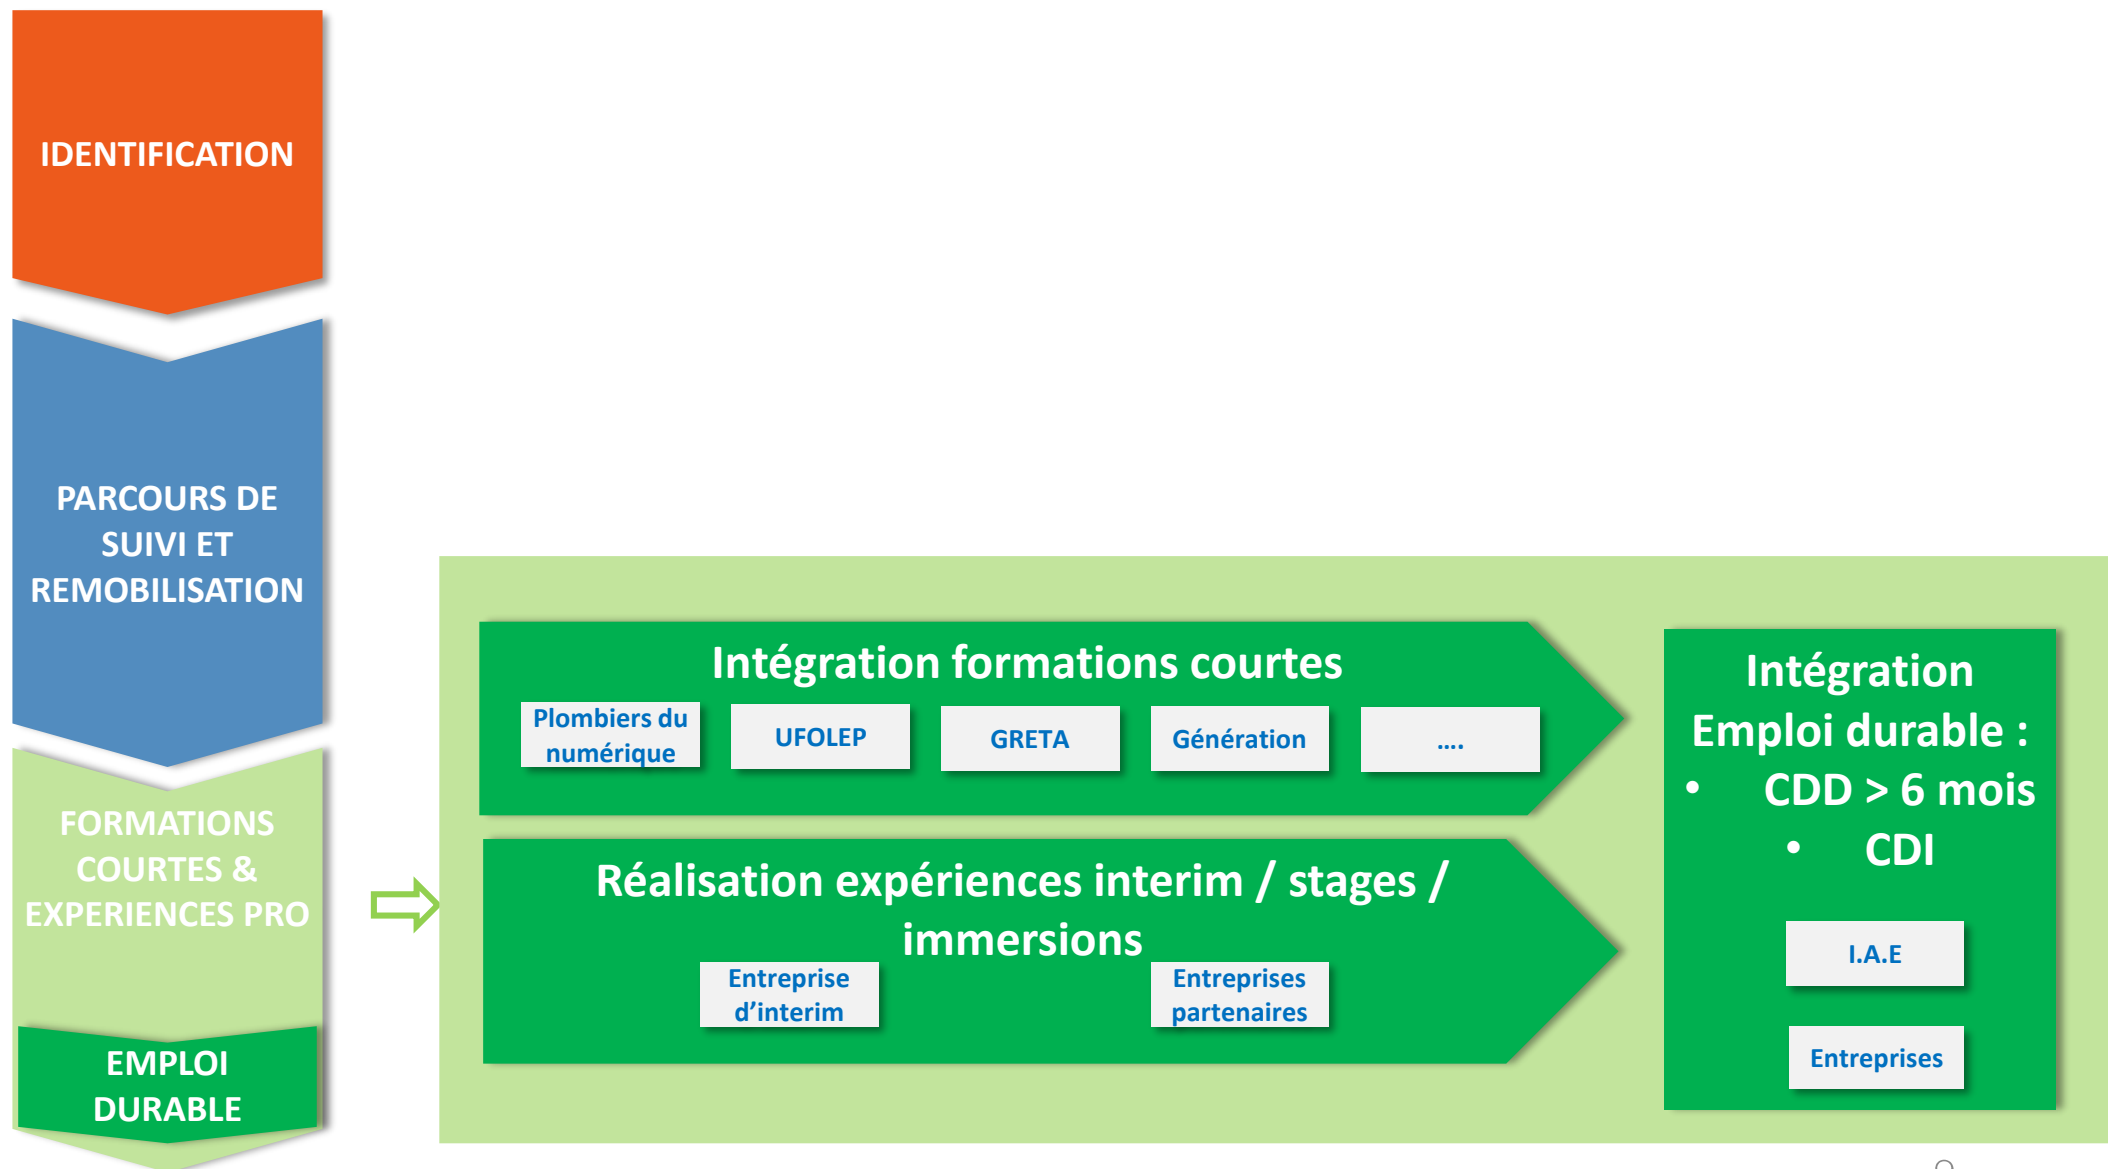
IDENTIFICATION

PARCOURS DE SUIVI ET REMOBILISATION

FORMATIONS COURTES & EXPERIENCES PRO

EMPLOI DURABLE

Intégration formations courtes

Plombiers du numérique

UFOLEP

GRETA

Génération

....

Réalisation expériences interim / stages / immersions

Entreprise d'interim

Entreprises partenaires

Intégration Emploi durable :

- CDD > 6 mois
- CDI

I.A.E

Entreprises